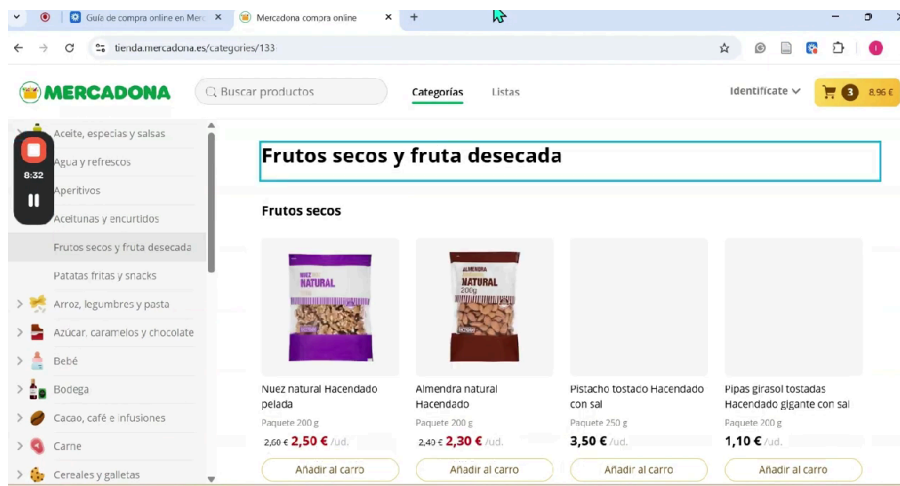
Guía de compra online en Mer ×
Mercadona compra online ×
+

tienda.mercadona.es/categories/133

MERCADONA
Buscar productos
Categorías
Listas
Identifícate
3
8,96 €

8:32

Aceite, especias y salsas
Agua y refrescos
Aperitivos
Aceitunas y encurtidos
Frutos secos y fruta desecada
Patatas fritas y snacks
Arroz, legumbres y pasta
Azúcar, caramelos y chocolate
Bebé
Bodega
Cacao, café e infusiones
Carne
Cereales y galletas

Frutos secos y fruta desecada

Frutos secos

NUEZ NATURAL
ALMENDRA NATURAL 200g

Nuez natural Hacendado pelada
Paquete 200 g
2,60 € 2,50 € /ud.
Añadir al carro

Almendra natural Hacendado
Paquete 200 g
2,40 € 2,30 € /ud.
Añadir al carro

Pistacho tostado Hacendado con sal
Paquete 250 g
3,50 € /ud.
Añadir al carro

Pipas girasol tostadas Hacendado gigante con sal
Paquete 200 g
1,10 € /ud.
Añadir al carro